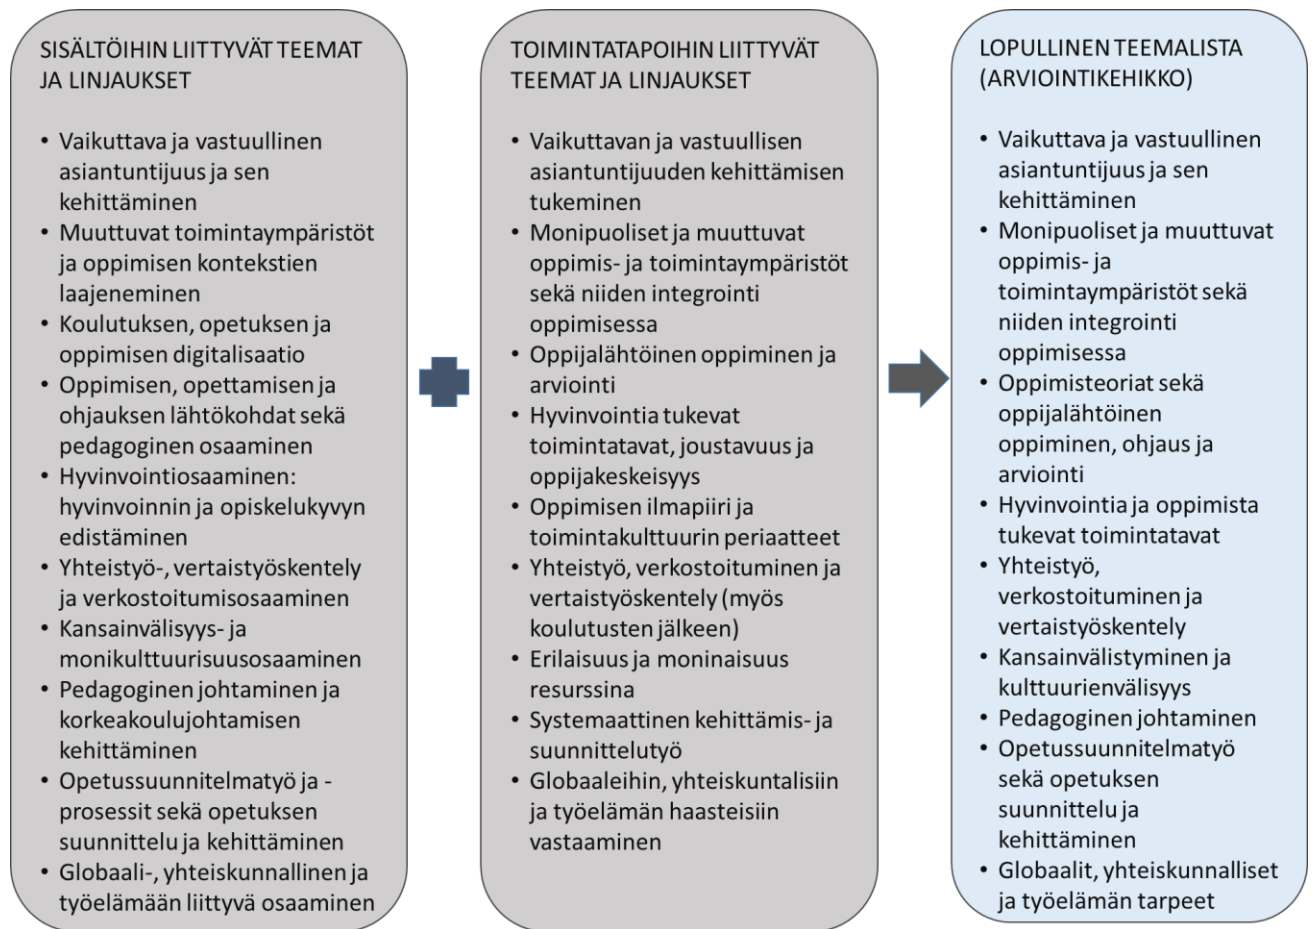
SISÄLTÖIHIN LIITTYVÄT TEEMAT JA LINJAUKSET

• Vaikuttava ja vastuullinen asiantuntijuus ja sen kehittäminen
• Muuttuvat toimintaympäristöt ja oppimisen kontekstien laajeneminen
• Koulutuksen, opetuksen ja oppimisen digitalisaatio
• Oppimisen, opettamisen ja ohjauksen lähtökohdat sekä pedagoginen osaaminen
• Hyvinvointiosaaminen: hyvinvoinnin ja opiskelukyvyn edistäminen
• Yhteistyö-, vertaistyöskentely ja verkostoitumisosaaminen
• Kansainvälisyys- ja monikulttuurisuusosaaminen
• Pedagoginen johtaminen ja korkeakoulujohtamisen kehittäminen
• Opetussuunnitelmatyö ja -prosessit sekä opetuksen suunnittelu ja kehittäminen
• Globaali-, yhteiskunnallinen ja työelämään liittyvä osaaminen

TOIMINTATAPOIHIN LIITTYVÄT TEEMAT JA LINJAUKSET

• Vaikuttavan ja vastuullisen asiantuntijuuden kehittämisen tukeminen
• Monipuoliset ja muuttuvat oppimis- ja toimintaympäristöt sekä niiden integrointi oppimisessa
• Oppijalähtöinen oppiminen ja arviointi
• Hyvinvointia tukevat toimintatavat, joustavuus ja oppijakeskeisyys
• Oppimisen ilmapiiri ja toimintakulttuurin periaatteet
• Yhteistyö, verkostoituminen ja vertaistyöskentely (myös koulutusten jälkeen)
• Erilaisuus ja moninaisuus resurssina
• Systemaattinen kehittämis- ja suunnittelutyö
• Globaaleihin, yhteiskuntalisiin ja työelämän haasteisiin vastaaminen

LOPULLINEN TEEMALISTA (ARVIOINTIKEHIKKO)

• Vaikuttava ja vastuullinen asiantuntijuus ja sen kehittäminen
• Monipuoliset ja muuttuvat oppimis- ja toimintaympäristöt sekä niiden integrointi oppimisessa
• Oppimisteoriat sekä oppijalähtöinen oppiminen, ohjaus ja arviointi
• Hyvinvointia ja oppimista tukevat toimintatavat
• Yhteistyö, verkostoituminen ja vertaistyöskentely
• Kansainvälistyminen ja kulttuurienvälisyys
• Pedagoginen johtaminen
• Opetussuunnitelmatyö sekä opetuksen suunnittelu ja kehittäminen
• Globaalit, yhteiskunnalliset ja työelämän tarpeet